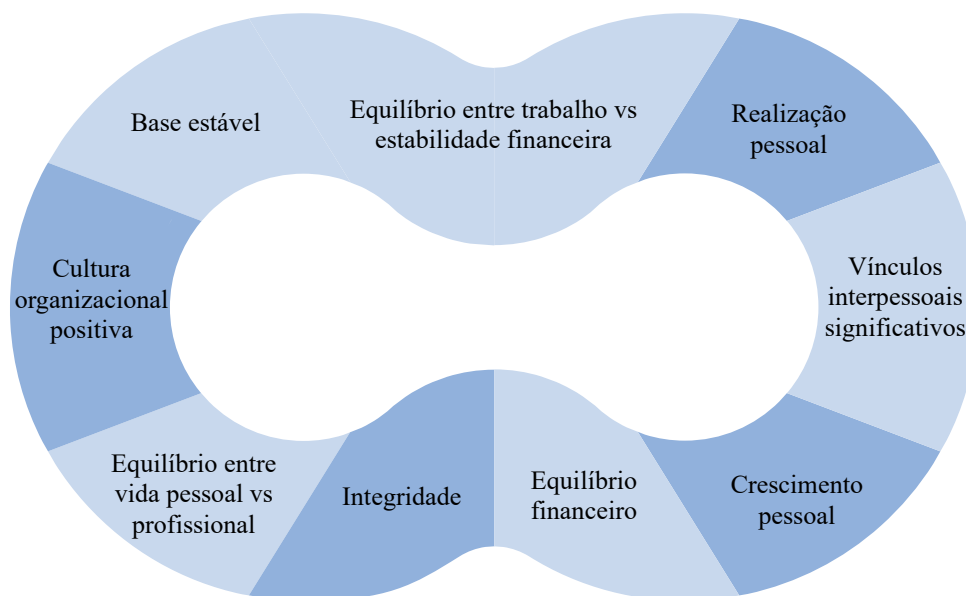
Base estável

Equilíbrio entre trabalho vs estabilidade financeira

Realização pessoal

Cultura organizacional positiva

Vínculos interpessoais significativos

Equilíbrio entre vida pessoal vs profissional

Integridade

Equilíbrio financeiro

Crescimento pessoal